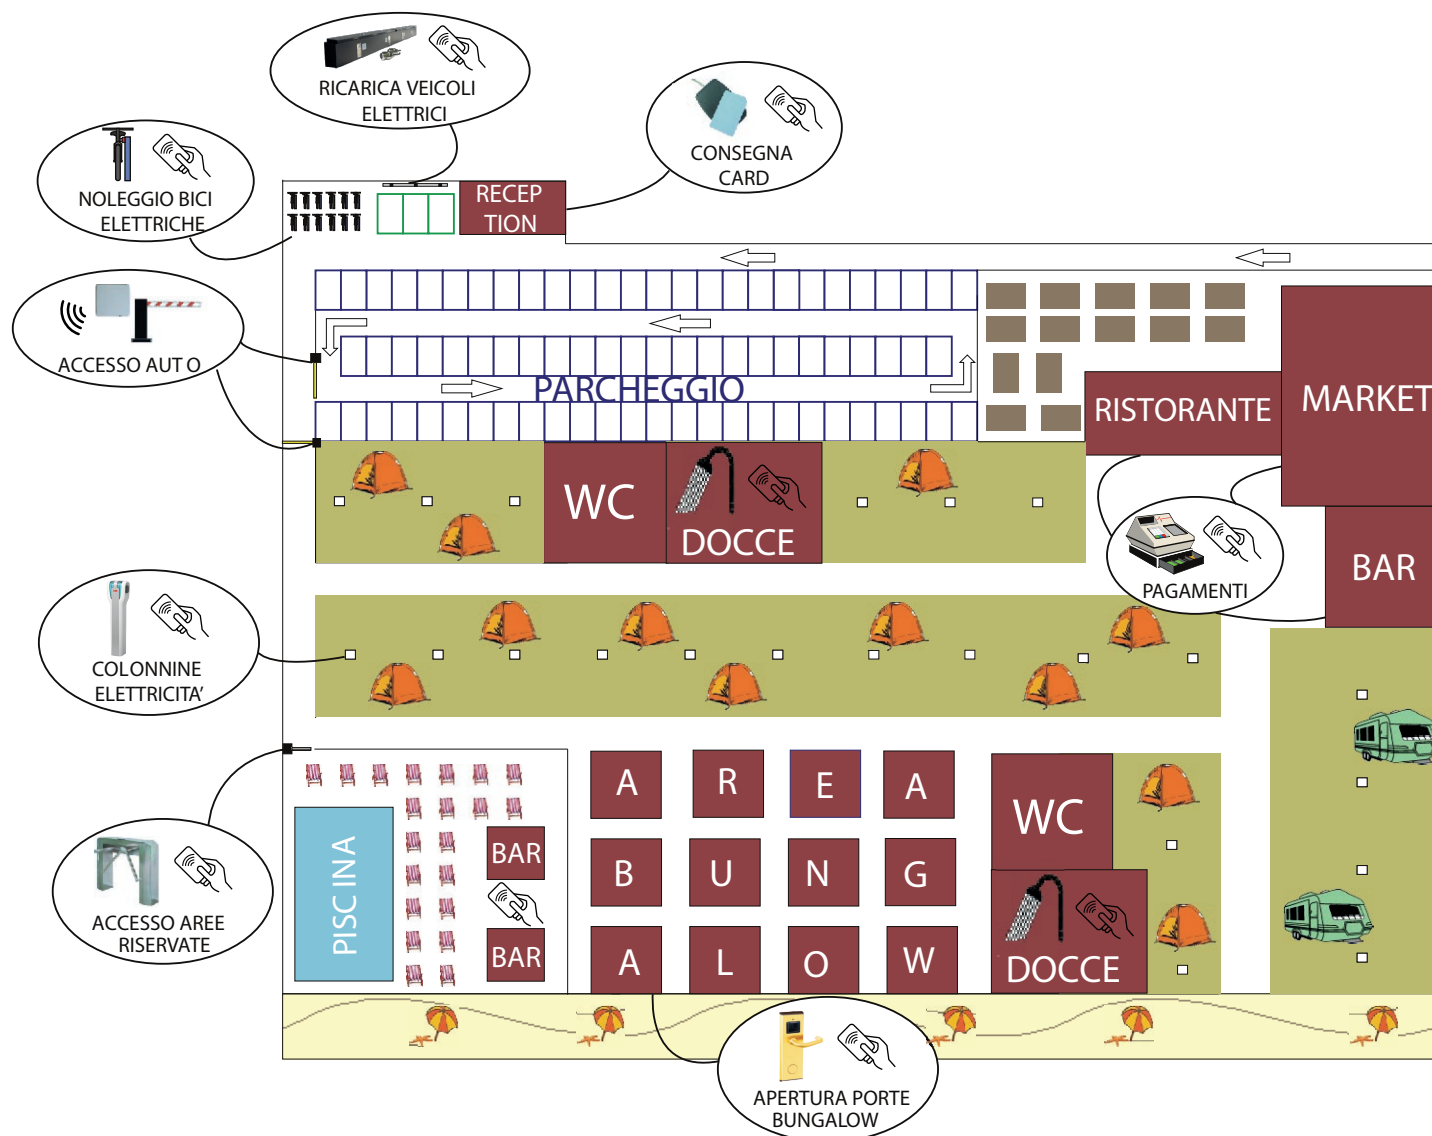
RICARICA VEICOLI ELETTRICI

CONSEGNA CARD

NOLEGGIO BICI ELETTRICHE

RECEP TION

ACCESSO AUT O

PARCHEGGIO

RISTORANTE

MARKET

WC

DOCCE

PAGAMENTI

BAR

COLONNINE ELETTRICITA'

A R E A
B U N G
A L O W

WC

DOCCE

PISC INA

BAR

BAR

ACCESSO AREE RISERVATE

APERTURA PORTE BUNGALOW